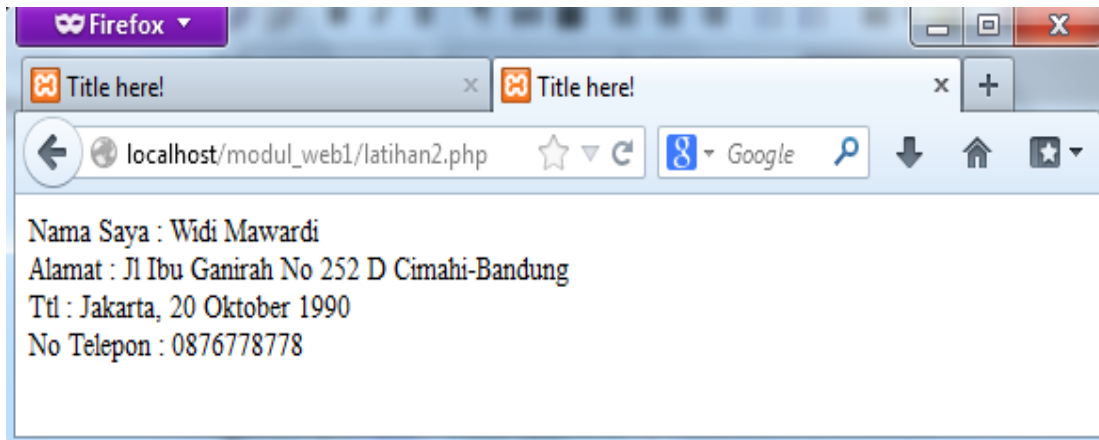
Firefox

Title here! ×

Title here! ×

+

localhost/modul_web1/latihan2.php

Google

Nama Saya : Widi Mawardi
Alamat : Jl Ibu Ganirah No 252 D Cimahi-Bandung
Ttl : Jakarta, 20 Oktober 1990
No Telepon : 0876778778